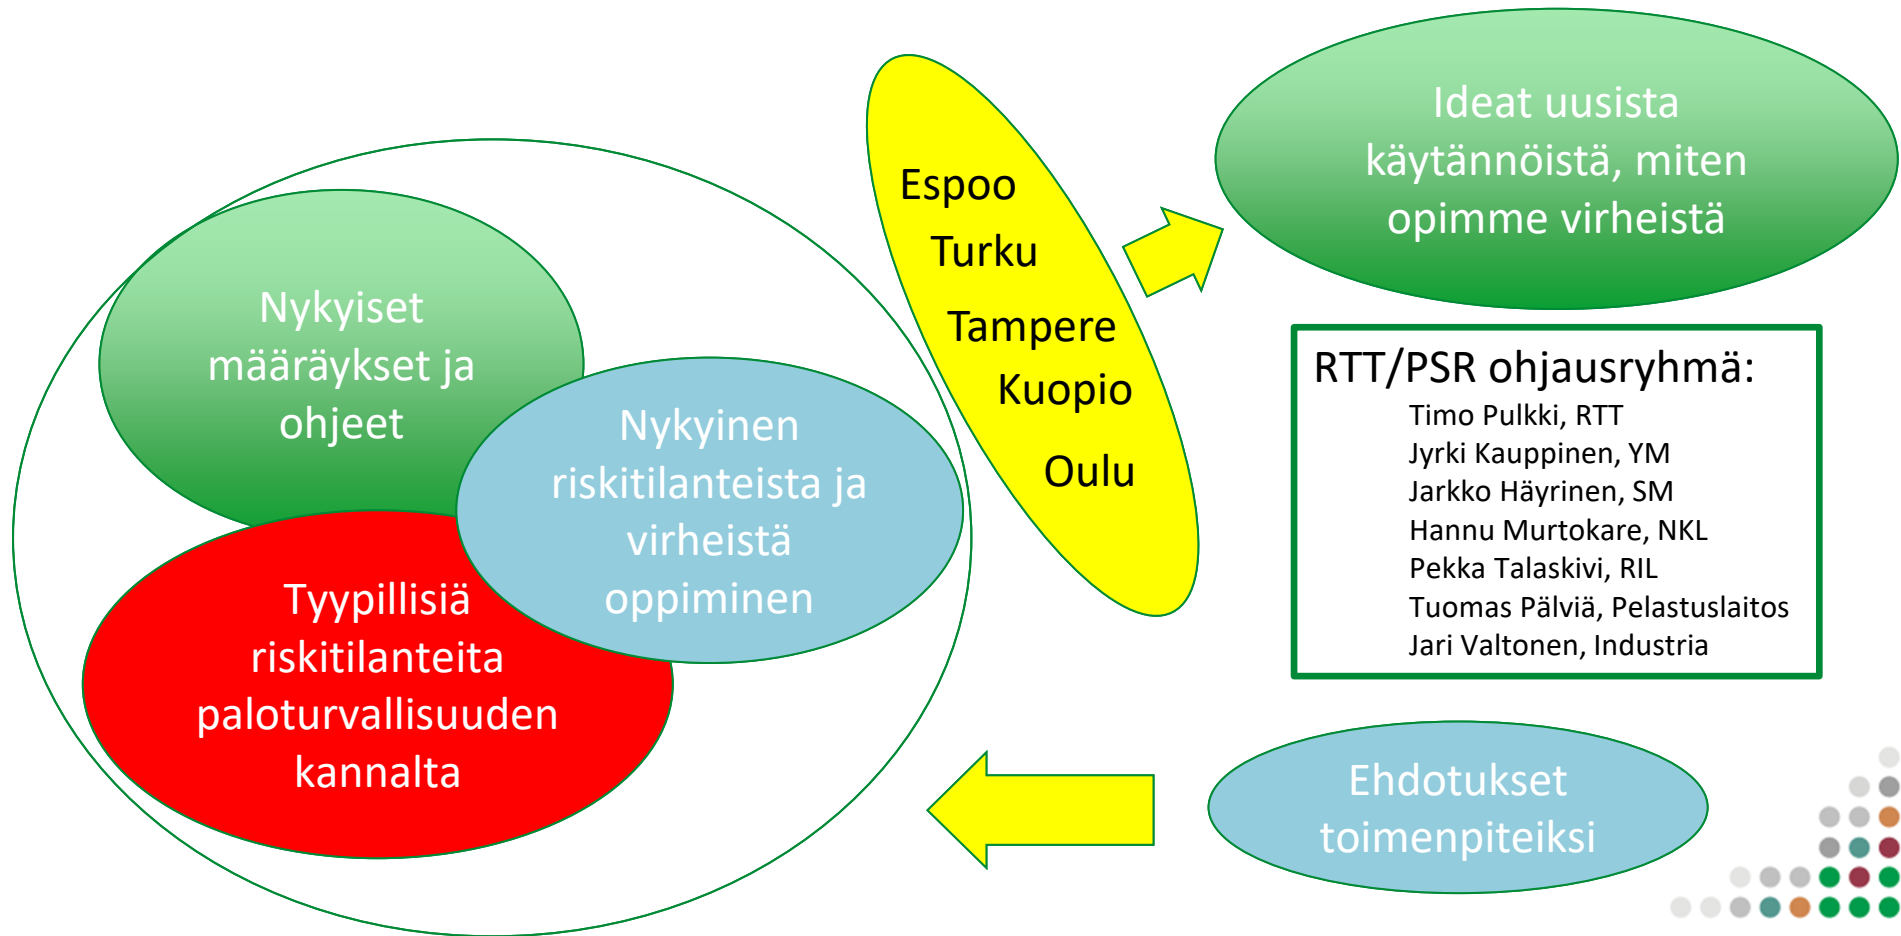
Nykyiset määräykset ja ohjeet

Nykyinen riskitilanteista ja virheistä oppiminen

Tyypillisiä riskitilanteita paloturvallisuuden kannalta

Espoo
Turku
Tampere
Kuopio
Oulu

Ideat uusista käytännöistä, miten opimme virheistä

RTT/PSR ohjausryhmä:
Timo Pulkki, RTT
Jyrki Kauppinen, YM
Jarkko Häyrinen, SM
Hannu Murtokare, NKL
Pekka Talaskivi, RIL
Tuomas Pälviä, Pelastuslaitos
Jari Valtonen, Industria

Ehdotukset toimenpiteiksi